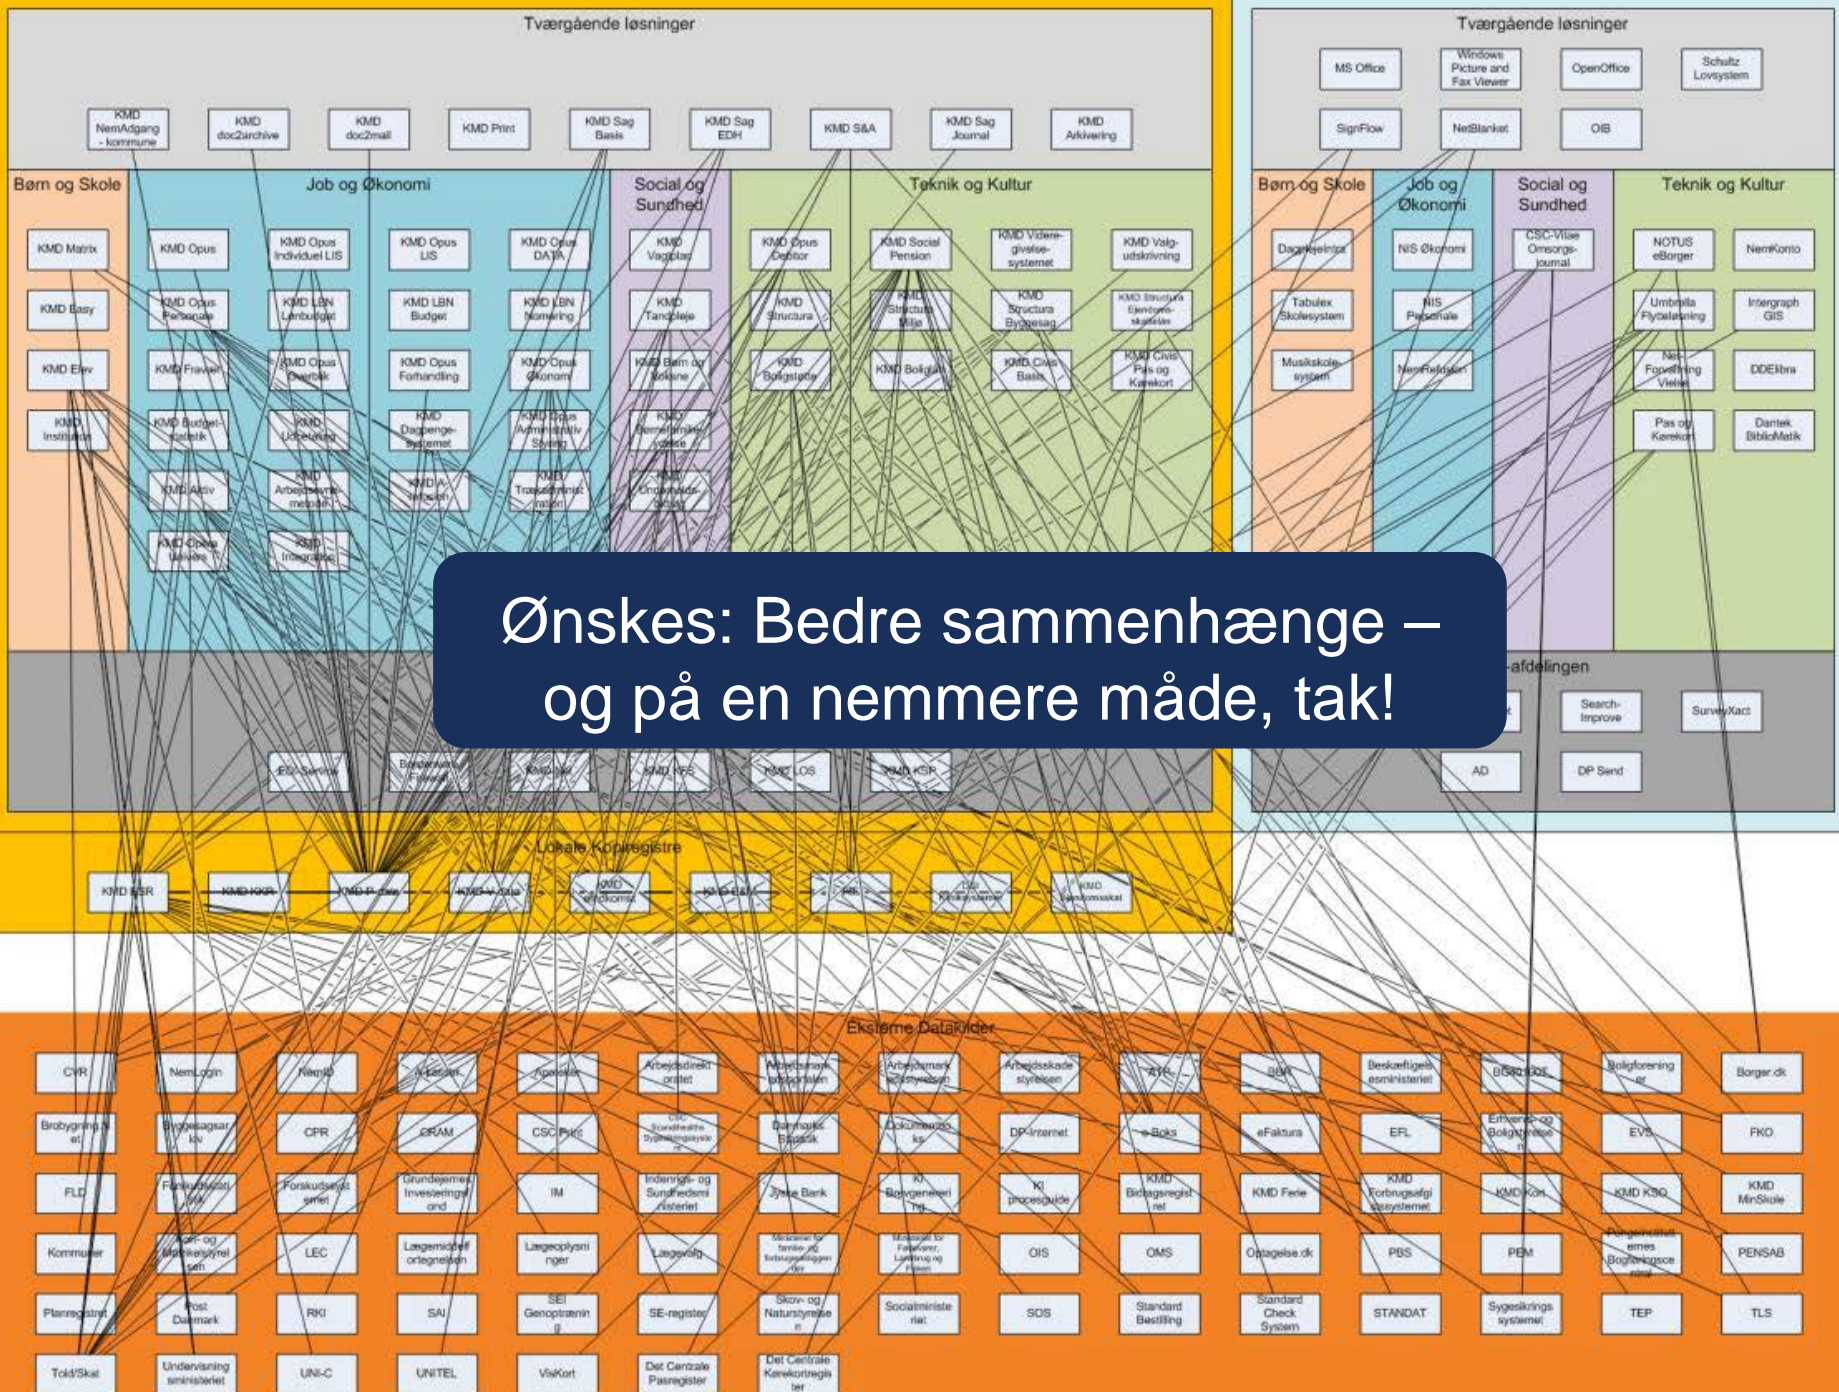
Tværgående løsninger

KMD NemAdgang - kommune | KMD doc2archive | KMD doc2mail | KMD Print | KMD Sag Basis | KMD Sag EDH | KMD S&A | KMD Sag Journal | KMD Arkivering

Børn og Skole | Job og Økonomi | Social og Sundhed | Teknik og Kultur

KMD Matrix | KMD Opus | KMD Opus Individuel LIS | KMD Opus LIS | KMD Opus DATA | KMD Vagtplan | KMD Opus Debitor | KMD Social Pension | KMD Videregivelsesystemet | KMD Valgudskrivning

KMD Easy | KMD Opus Personale | KMD LBN Lønbudget | KMD LBN Budget | KMD LBN Normering | KMD Tandpleje | KMD Structura | KMD Structura Miljø | KMD Structura Byggesag | KMD Structura Ejendomsskatter

KMD Elev | KMD Fravær | KMD Opus Overblik | KMD Opus Forhandling | KMD Opus Økonomi | KMD Børn og Voksne | KMD Boligstøtte | KMD Bolig | KMD Civis Basis | KMD Civis Pas og Kørekort

KMD Institution | KMD Budgetstatistik | KMD Udbetaling | KMD Dagpengesystemet | KMD Opus Administrativ Styring | KMD Sygedagpenge | KMD Underholdsbidrag

KMD Aktiv | KMD Arbejdsmarkedsmodul | KMD A-Kasse | Transformation

KMD Opus Web | KMD Integration

Ønskes: Bedre sammenhænge – og på en nemmere måde, tak!

EG Service | Bestyrelse Fjernelse | KMD FES | KMD LOS | KMD KSP

Lokale Kopiregistre

KMD ESR | KMD KKR | KMD P-data | KMD A-Data | KMD Vejkomst | KMD E&M | FBI | Den Kommunale Kopi | KMD Kommunesaks

Tværgående løsninger

MS Office | Windows Picture and Fax Viewer | OpenOffice | Schultz Lovsystem

SignFlow | NetBlanket | OIB

Børn og Skole | Job og Økonomi | Social og Sundhed | Teknik og Kultur

Daginstitution | NIS Økonomi | CSC-Vitae Omsorgsjournal | NOTUS eBorger | NemKonto

Tabulex Skolesystem | NIS Personale | Umbrella Flytbladning | Intergraph GIS

Musikskolesystem | NemRefusion | Net-Forvaltning Viden | DDElibra

Pas og Kørekort | Dantek BiblioMatik

-afdelingen

Search-Improve | SurveyXact

AD | DP Send

Eksterne Datakilder

CVR | NemLogin | NemID | A-kassen | Apoteket | Arbejdsdirektoratet | Arbejdsmarkedsportalen | Arbejdsmarkedsstyrelsen | Arbejdsskadestyrelsen | ATP | BBR | Beskæftigelsesministeriet | BG Bank | Boligforening | Borger.dk

Brobygning.net | Byggesagsarkiv | CPR | CRAM | CSC Print | CSC Scandihealth Sygesikringssystem | Danmarks Statistik | Dokumentbanks | DP-Internet | e-Boks | eFaktura | EFL | Erhvervs- og Boligstyrelsen | EVS | FKO

FLD | Folkeregistret | Forskudsopgørelse | Grundejernes Investeringsfond | IM | Indenrigs- og Sundhedsministeriet | Jyske Bank | KI Byggeweb | KI procesguide | KMD Bidragsregister | KMD Ferie | KMD Forbrugsafgiftssystemet | KMD Kort | KMD KSD | KMD MinSkole

Kommuner | Kort- og Matrikelstyrelsen | LEC | Lægemiddelorganisationen | Lægeoplysninger | Lægevalg | Ministeriet for familie- og forbrugeranliggender | Ministeriet for Fødevarer, Landbrug og Fiskeri | OIS | OMS | Optagelse.dk | PBS | PEM | Pengeinstitut Boligstøtte | PENSAB

Planregistret | Post Danmark | RKI | SAI | SEI Genoptræning | SE-registret | Skov- og Naturstyrelsen | Socialministeriet | SOS | Standard Bestilling | Standard Check System | STANDAT | Sygesikringssystemet | TEP | TLS

Told/Skat | Undervisningsministeriet | UNI-C | UNITEL | VisKort | Det Centrale Pasregister | Det Centrale Kørekortregister